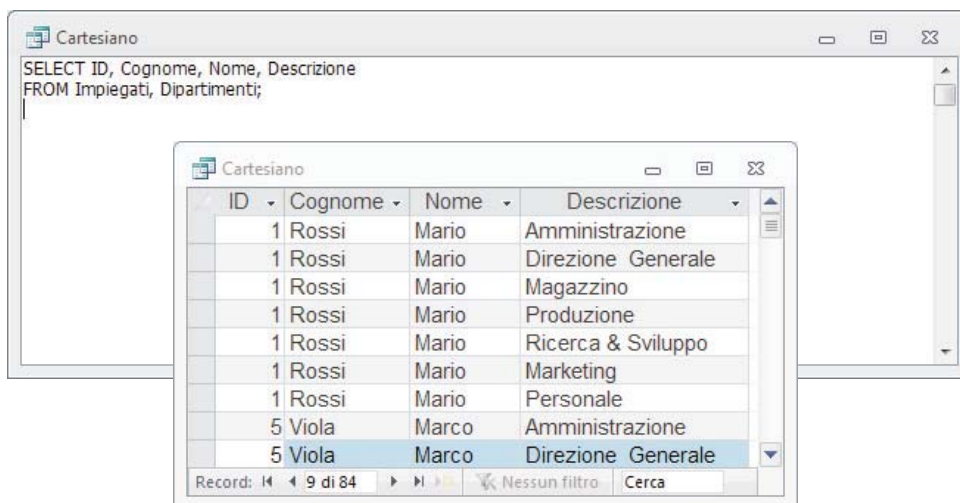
Cartesiano

SELECT ID, Cognome, Nome, Descrizione
FROM Impiegati, Dipartimenti;

Cartesiano

| ID | Cognome | Nome | Descrizione |
|---|---|---|---|
| 1 | Rossi | Mario | Amministrazione |
| 1 | Rossi | Mario | Direzione Generale |
| 1 | Rossi | Mario | Magazzino |
| 1 | Rossi | Mario | Produzione |
| 1 | Rossi | Mario | Ricerca & Sviluppo |
| 1 | Rossi | Mario | Marketing |
| 1 | Rossi | Mario | Personale |
| 5 | Viola | Marco | Amministrazione |
| 5 | Viola | Marco | Direzione Generale |

Record: 9 di 84   Nessun filtro   Cerca